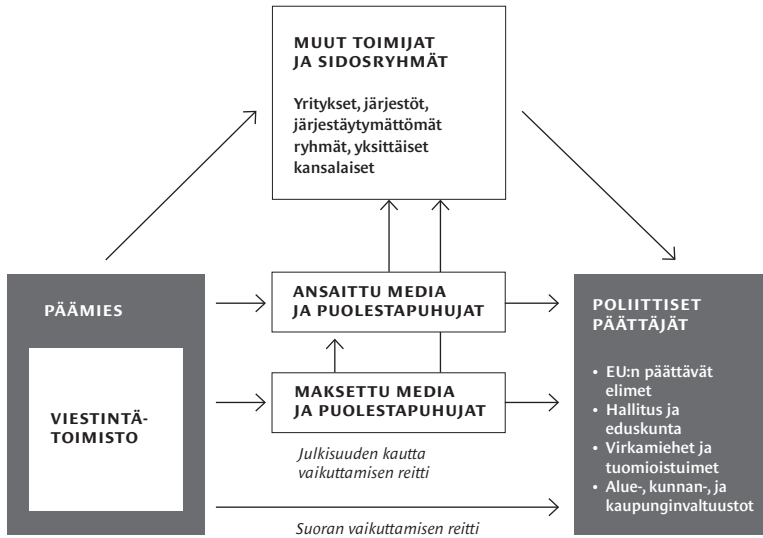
MUUT TOIMIJAT JA SIDOSRYHMÄT

Yritykset, järjestöt, järjestäytymättömät ryhmät, yksittäiset kansalaiset

PÄÄMIES

VIESTINTÄ-TOIMISTO

ANSAITTU MEDIA JA PUOLESTAPUHUJAT

MAKSETTU MEDIA JA PUOLESTAPUHUJAT

Julkisuuden kautta vaikuttamisen reitti

Suoran vaikuttamisen reitti

POLIITTISET PÄÄTTÄJÄT

• EU:n päättävät elimet
• Hallitus ja eduskunta
• Virkamiehet ja tuomioistuimet
• Alue-, kunnan-, ja kaupunginvaltuustot